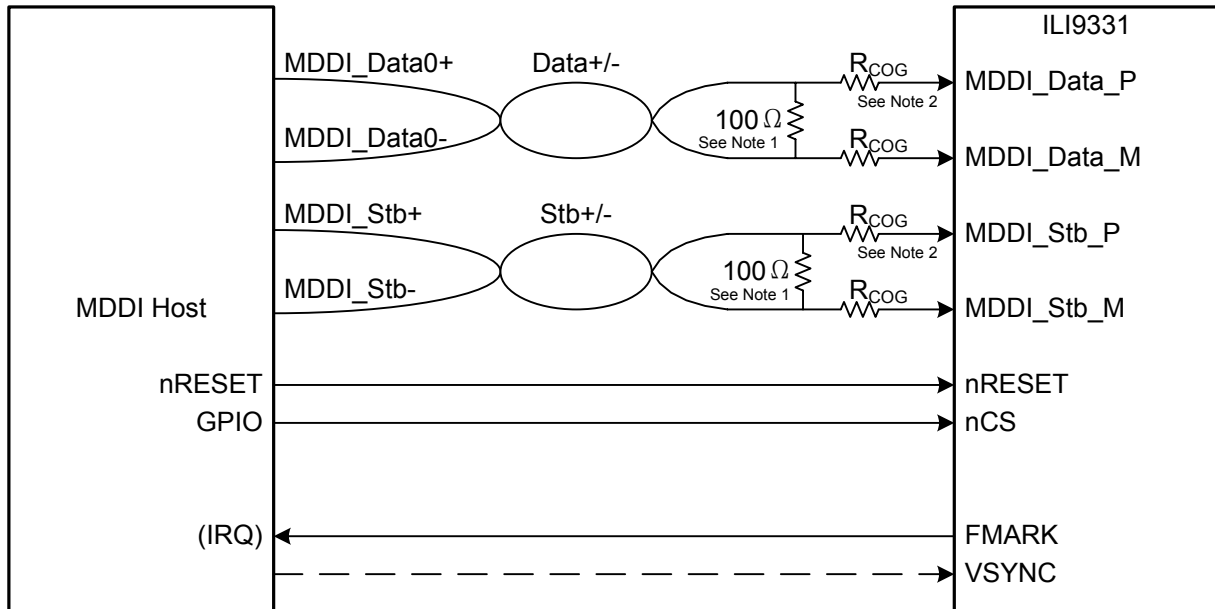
ILI9331

MDDI_Data0+
Data+/-
$R_{COG}$
MDDI_Data_P
See Note 2
$100\,\Omega$
See Note 1
MDDI_Data0-
$R_{COG}$
MDDI_Data_M

MDDI_Stb+
Stb+/-
$R_{COG}$
MDDI_Stb_P
See Note 2
$100\,\Omega$
See Note 1
MDDI Host
MDDI_Stb-
$R_{COG}$
MDDI_Stb_M

nRESET
nRESET
GPIO
nCS

(IRQ)
FMARK
VSYNC